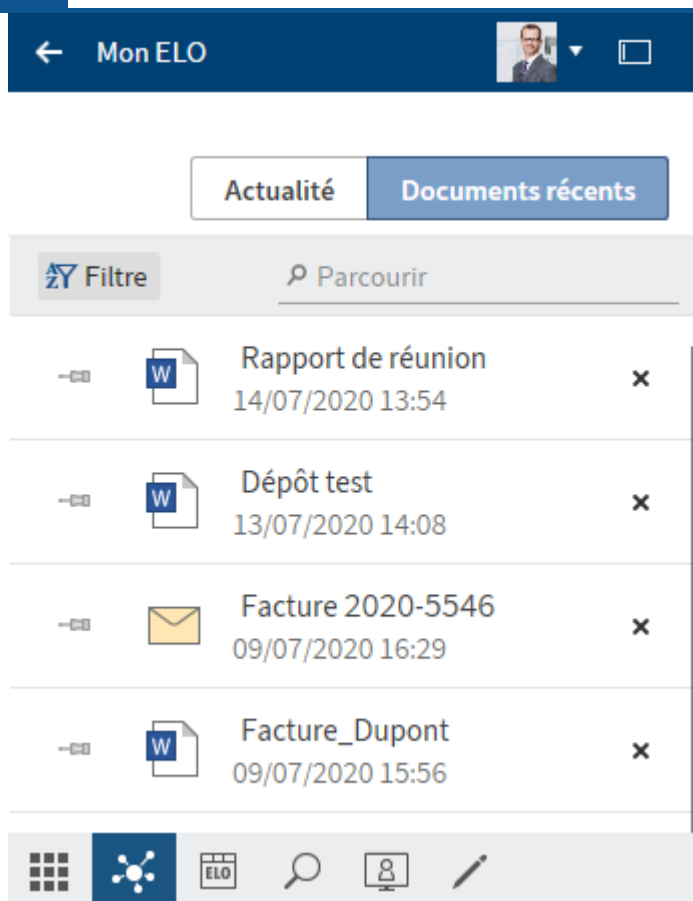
Mon ELO

Actualité
Documents récents

Filtre
Parcourir

W
Rapport de réunion
14/07/2020 13:54

W
Dépôt test
13/07/2020 14:08

Facture 2020-5546
09/07/2020 16:29

W
Facture_Dupont
09/07/2020 15:56

ELO